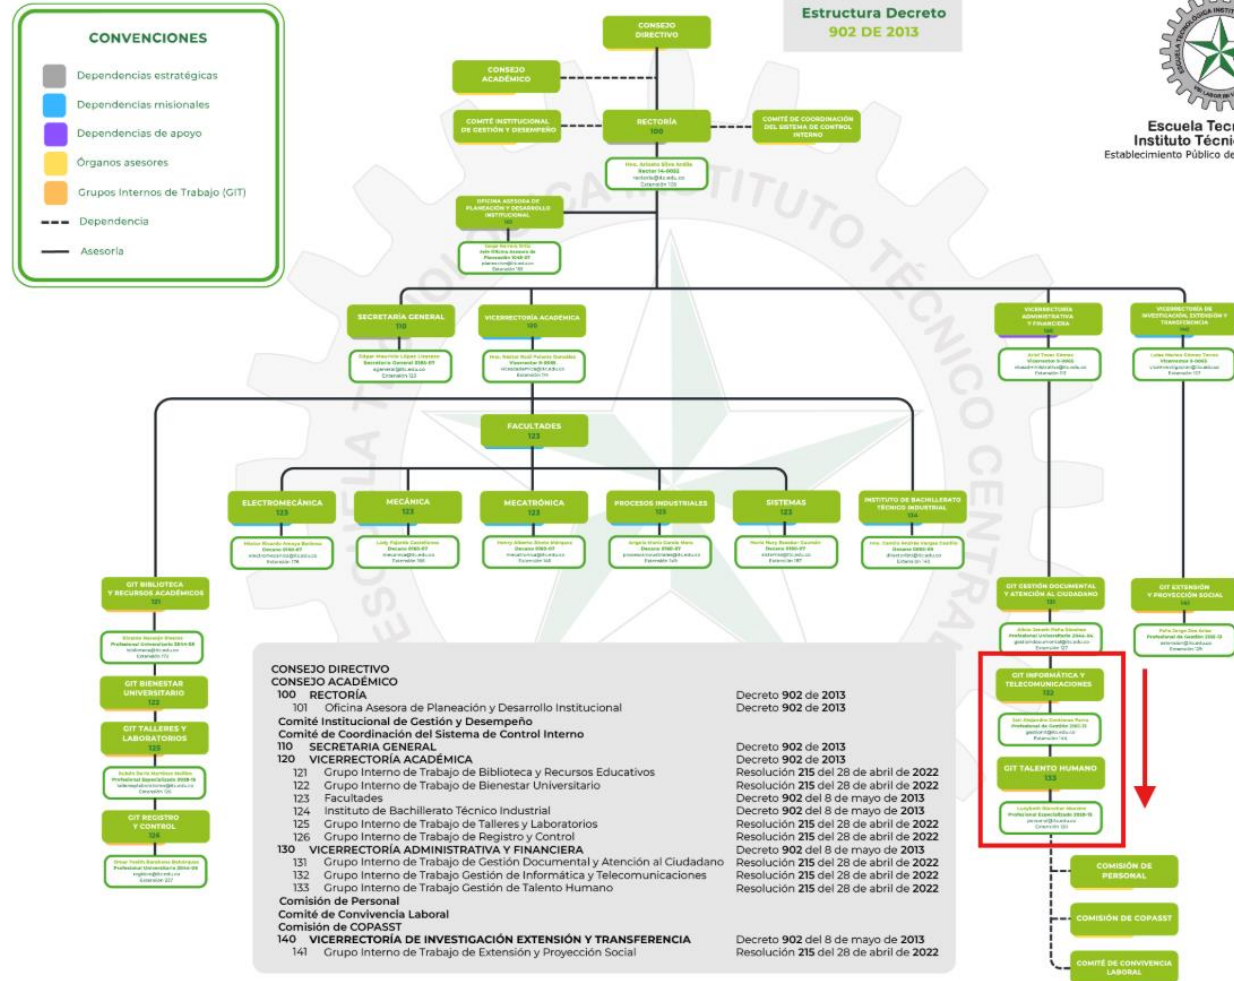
CONVENCIONES
Dependencias estratégicas
Dependencias misionales
Dependencias de apoyo
Órganos asesores
Grupos Internos de Trabajo (GIT)
Dependencia
Asesoría

Estructura Decreto
902 DE 2013

Escuela Tec
Instituto Técni
Establecimiento Público de

CONSEJO DIRECTIVO
CONSEJO ACADÉMICO
COMITÉ INSTITUCIONAL DE GESTIÓN Y DESEMPEÑO
RECTORÍA 100
COMITÉ DE COORDINACIÓN DEL SISTEMA DE CONTROL INTERNO
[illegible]
OFICINA ASESORA DE PLANEACIÓN Y DESARROLLO INSTITUCIONAL 101
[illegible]
SECRETARÍA GENERAL 110
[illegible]
VICERRECTORÍA ACADÉMICA 120
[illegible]
VICERRECTORÍA ADMINISTRATIVA Y FINANCIERA 130
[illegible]
VICERRECTORÍA DE INVESTIGACIÓN, EXTENSIÓN Y TRANSFERENCIA 140
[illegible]
FACULTADES 123
ELECTROMECÁNICA 123
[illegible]
MECÁNICA 123
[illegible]
MECATRÓNICA 123
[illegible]
PROCESOS INDUSTRIALES 123
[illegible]
SISTEMAS 123
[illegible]
INSTITUTO DE BACHILLERATO TÉCNICO INDUSTRIAL 124
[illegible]
GIT BIBLIOTECA Y RECURSOS ACADÉMICOS 121
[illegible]
GIT BIENESTAR UNIVERSITARIO 122
GIT TALLERES Y LABORATORIOS 125
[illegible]
GIT REGISTRO Y CONTROL 126
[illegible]
GIT GESTIÓN DOCUMENTAL Y ATENCIÓN AL CIUDADANO 131
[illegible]
GIT INFORMÁTICA Y TELECOMUNICACIONES 132
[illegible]
GIT TALENTO HUMANO 133
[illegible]
GIT EXTENSIÓN Y PROYECCIÓN SOCIAL 141
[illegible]
COMISIÓN DE PERSONAL
COMISIÓN DE COPASST
COMITÉ DE CONVIVENCIA LABORAL

CONSEJO DIRECTIVO
CONSEJO ACADÉMICO
100 RECTORÍA
101 Oficina Asesora de Planeación y Desarrollo Institucional — Decreto 902 de 2013 / Decreto 902 de 2013
Comité Institucional de Gestión y Desempeño
Comité de Coordinación del Sistema de Control Interno
110 SECRETARIA GENERAL — Decreto 902 de 2013
120 VICERRECTORÍA ACADÉMICA — Decreto 902 de 2013
121 Grupo Interno de Trabajo de Biblioteca y Recursos Educativos — Resolución 215 del 28 de abril de 2022
122 Grupo Interno de Trabajo de Bienestar Universitario — Resolución 215 del 28 de abril de 2022
123 Facultades — Decreto 902 del 8 de mayo de 2013
124 Instituto de Bachillerato Técnico Industrial — Decreto 902 del 8 de mayo de 2013
125 Grupo Interno de Trabajo de Talleres y Laboratorios — Resolución 215 del 28 de abril de 2022
126 Grupo Interno de Trabajo de Registro y Control — Resolución 215 del 28 de abril de 2022
130 VICERRECTORÍA ADMINISTRATIVA Y FINANCIERA — Decreto 902 del 8 de mayo de 2013
131 Grupo Interno de Trabajo de Gestión Documental y Atención al Ciudadano — Resolución 215 del 28 de abril de 2022
132 Grupo Interno de Trabajo Gestión de Informática y Telecomunicaciones — Resolución 215 del 28 de abril de 2022
133 Grupo Interno de Trabajo Gestión de Talento Humano — Resolución 215 del 28 de abril de 2022
Comisión de Personal
Comité de Convivencia Laboral
Comisión de COPASST
140 VICERRECTORÍA DE INVESTIGACIÓN EXTENSIÓN Y TRANSFERENCIA — Decreto 902 del 8 de mayo de 2013
141 Grupo Interno de Trabajo de Extensión y Proyección Social — Resolución 215 del 28 de abril de 2022